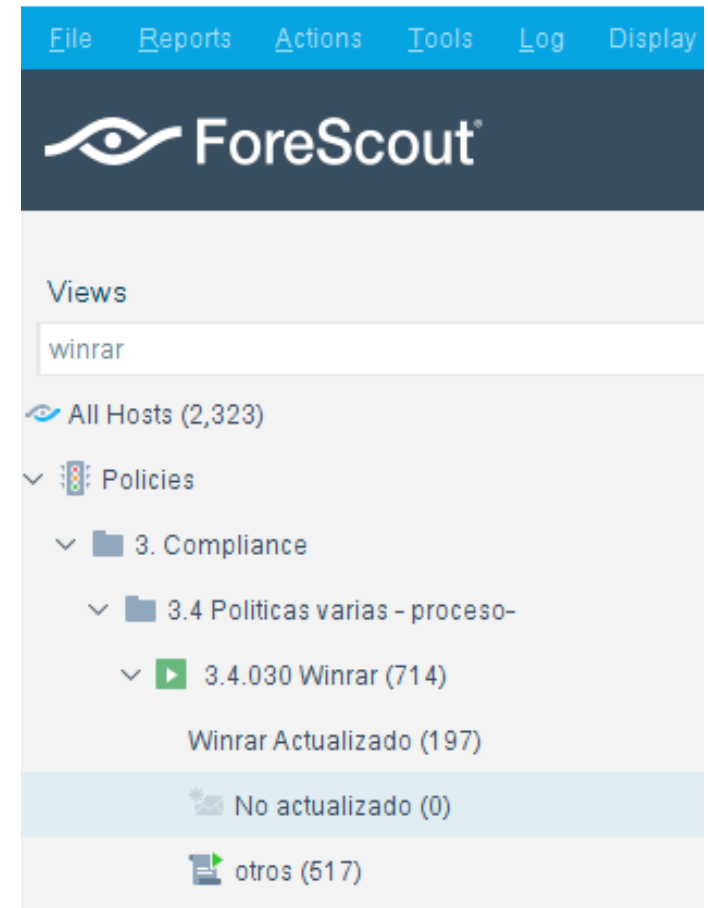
File Reports Actions Tools Log Display

ForeScout

Views

winrar

All Hosts (2,323)

Policies

3. Compliance

3.4 Politicas varias - proceso-

3.4.030 Winrar (714)

Winrar Actualizado (197)

No actualizado (0)

otros (517)